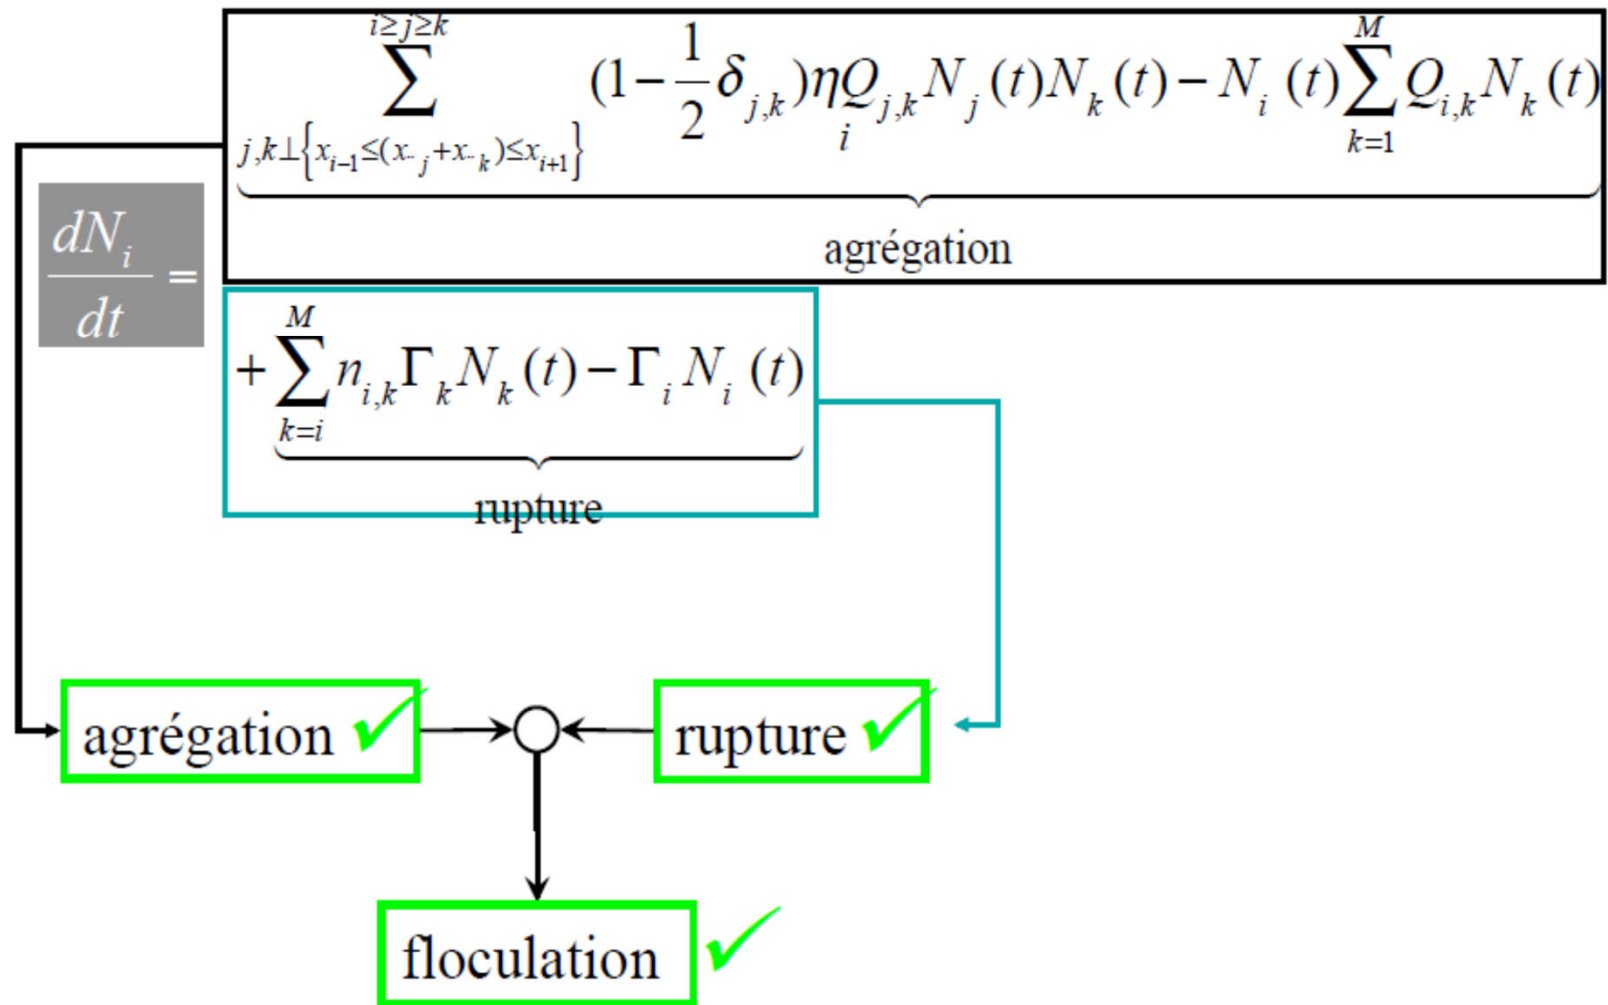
$\frac{dN_i}{dt} =$

$\underbrace{\sum_{j,k \perp \{x_{i-1} \leq (x_{\cdot j} + x_{\cdot k}) \leq x_{i+1}\}}^{i \geq j \geq k} (1 - \frac{1}{2}\delta_{j,k}) \eta_i Q_{j,k} N_j(t) N_k(t) - N_i(t) \sum_{k=1}^{M} Q_{i,k} N_k(t)}_{\text{agrégation}}$

$\underbrace{+ \sum_{k=i}^{M} n_{i,k} \Gamma_k N_k(t) - \Gamma_i N_i(t)}_{\text{rupture}}$

agrégation

rupture

floculation